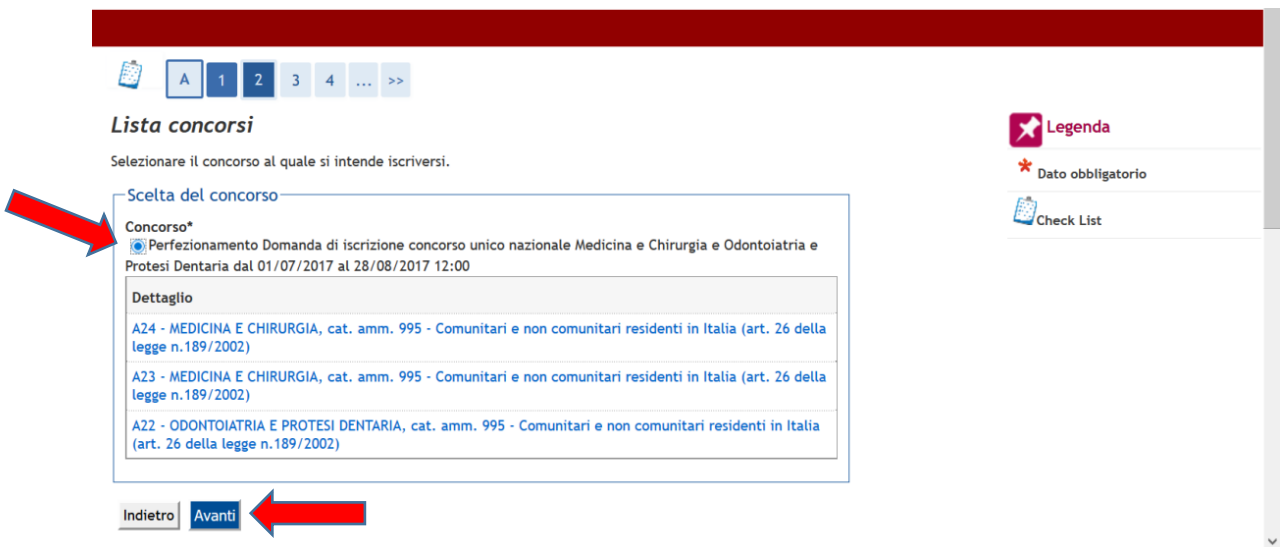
A 1 2 3 4 ... >>

Lista concorsi

Selezionare il concorso al quale si intende iscriversi.

Scelta del concorso

Concorso*
Perfezionamento Domanda di iscrizione concorso unico nazionale Medicina e Chirurgia e Odontoiatria e Protesi Dentaria dal 01/07/2017 al 28/08/2017 12:00

| Dettaglio |
|---|
| A24 - MEDICINA E CHIRURGIA, cat. amm. 995 - Comunitari e non comunitari residenti in Italia (art. 26 della legge n.189/2002) |
| A23 - MEDICINA E CHIRURGIA, cat. amm. 995 - Comunitari e non comunitari residenti in Italia (art. 26 della legge n.189/2002) |
| A22 - ODONTOIATRIA E PROTESI DENTARIA, cat. amm. 995 - Comunitari e non comunitari residenti in Italia (art. 26 della legge n.189/2002) |

Indietro Avanti

Legenda
* Dato obbligatorio
Check List